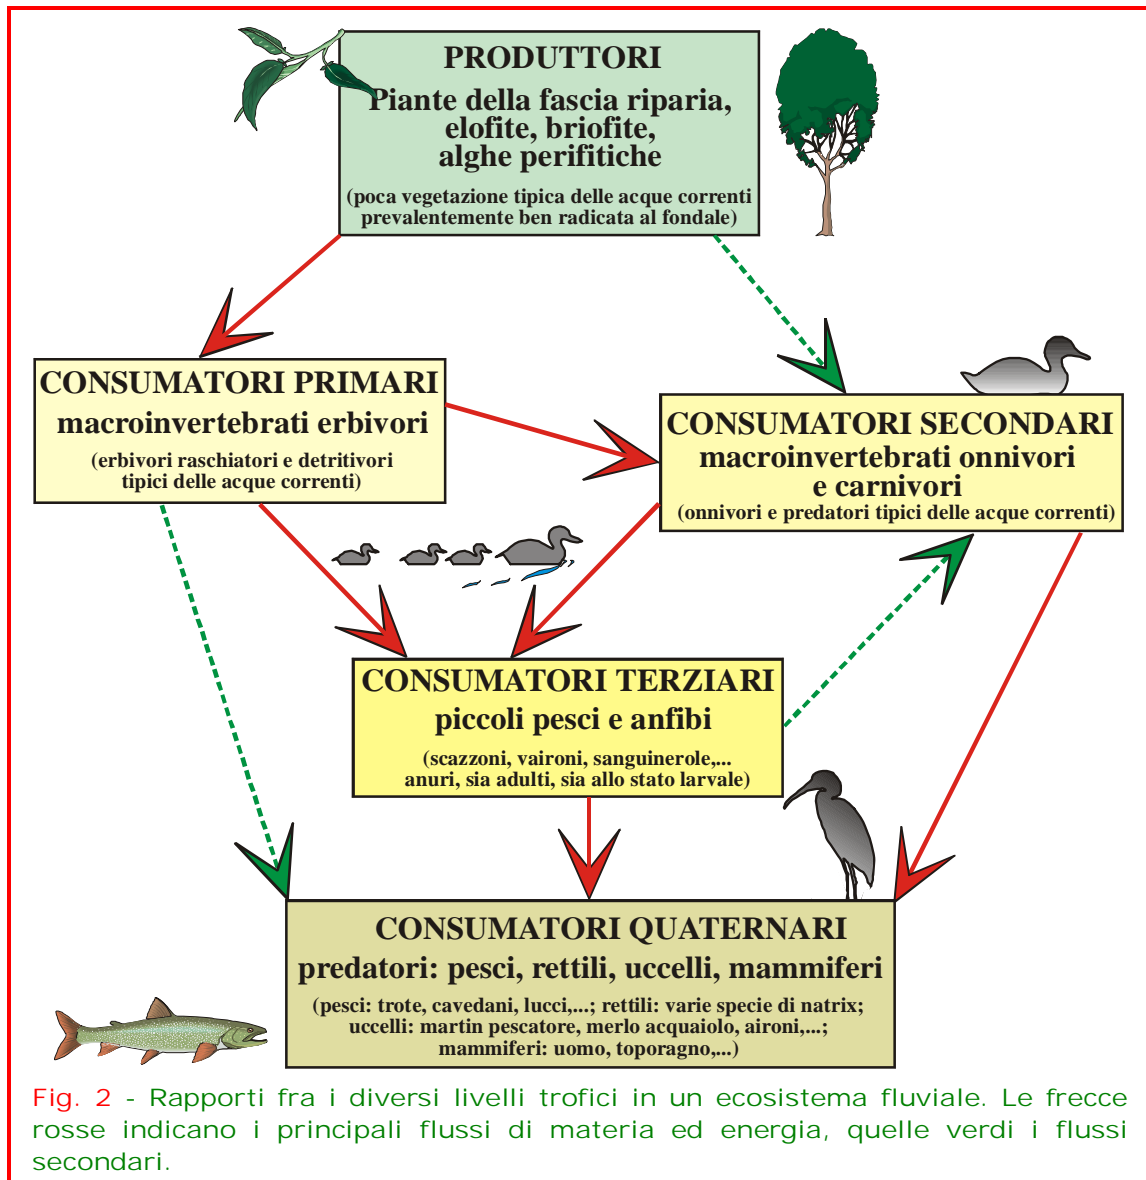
PRODUTTORI
Piante della fascia riparia, elofite, briofite, alghe perifitiche
(poca vegetazione tipica delle acque correnti prevalentemente ben radicata al fondale)

CONSUMATORI PRIMARI
macroinvertebrati erbivori
(erbivori raschiatori e detritivori tipici delle acque correnti)

CONSUMATORI SECONDARI
macroinvertebrati onnivori e carnivori
(onnivori e predatori tipici delle acque correnti)

CONSUMATORI TERZIARI
piccoli pesci e anfibi
(scazzoni, vaironi, sanguinerole,... anuri, sia adulti, sia allo stato larvale)

CONSUMATORI QUATERNARI
predatori: pesci, rettili, uccelli, mammiferi
(pesci: trote, cavedani, lucci,...; rettili: varie specie di natrix; uccelli: martin pescatore, merlo acquaiolo, aironi,...; mammiferi: uomo, toporagno,...)

Fig. 2 - Rapporti fra i diversi livelli trofici in un ecosistema fluviale. Le frecce rosse indicano i principali flussi di materia ed energia, quelle verdi i flussi secondari.